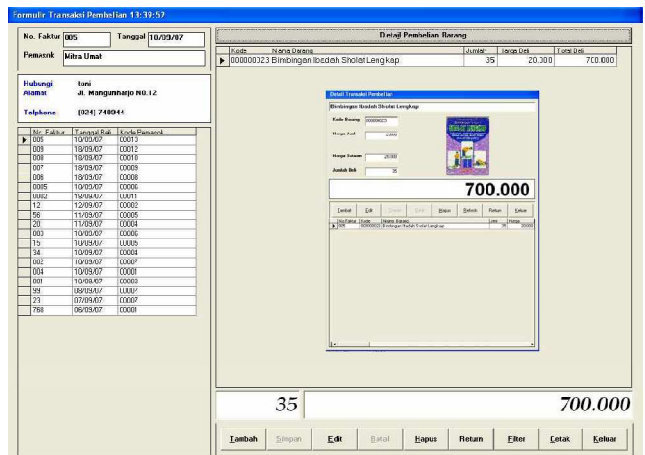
Formulir Transaksi Pembelian 13:39:57

No. Faktur 005
Tanggal 10/09/07
Pemasok Mitra Umat

Hubungi toni
Alamat Jl. Mangunharjo NO.12
Telphone (024) 7480444

| No. Faktur | Tanggal Beli | Kode Pemasok |
|---|---|---|
| 005 | 10/09/07 | C0013 |
| 009 | 18/09/07 | C0012 |
| 008 | 18/09/07 | C0010 |
| 007 | 18/09/07 | C0009 |
| 006 | 18/09/07 | C0008 |
| 0005 | 10/09/07 | C0006 |
| 0002 | 18/09/07 | C0011 |
| 12 | 12/09/07 | C0002 |
| 56 | 11/09/07 | C0005 |
| 20 | 11/09/07 | C0004 |
| 003 | 10/09/07 | C0006 |
| 15 | 10/09/07 | C0005 |
| 34 | 10/09/07 | C0004 |
| 002 | 10/09/07 | C0007 |
| 004 | 10/09/07 | C0001 |
| 001 | 10/09/07 | C0003 |
| 99 | 08/09/07 | C0007 |
| 23 | 07/09/07 | C0002 |
| 768 | 06/09/07 | C0001 |

Detail Pembelian Barang

| Kode | Nama Barang | Jumlah | Harga Beli | Total Beli |
|---|---|---|---|---|
| 000000023 | Bimbingan Ibadah Sholat Lengkap | 35 | 20,000 | 700.000 |

Detail Transaksi Pembelian
Bimbingan Ibadah Sholat Lengkap
Kode Barang 000000023
Harga Asal 2000
Harga Satuan 20000
Jumlah Beli 35
700.000
Tambah Edit Simpan Batal Hapus Refresh Return Keluar

| No Faktur | Kode | Nama Barang | Jumlah | Harga |
|---|---|---|---|---|
| 005 | 000000023 | Bimbingan Ibadah Sholat Lengkap | 35 | 20000 |

35
700.000

Tambah Simpan Edit Batal Hapus Return Filter Cetak Keluar